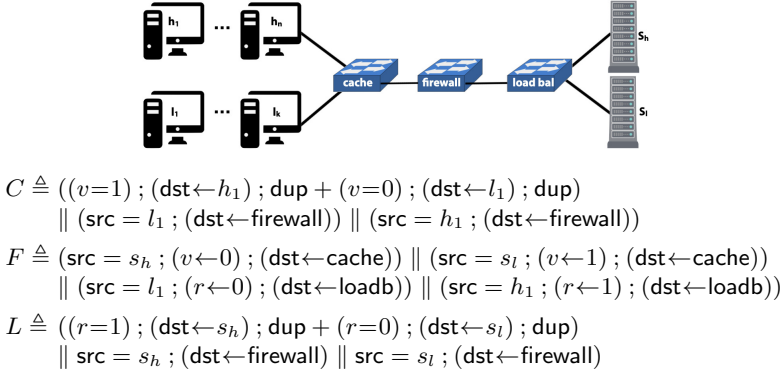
$h_1$ ... $h_n$

$l_1$ ... $l_k$

cache

firewall

load bal

$S_h$

$S_l$

$C \triangleq ((v{=}1)\,;(\mathsf{dst}{\leftarrow}h_1)\,;\mathsf{dup} + (v{=}0)\,;(\mathsf{dst}{\leftarrow}l_1)\,;\mathsf{dup})$
$\quad \parallel (\mathsf{src} = l_1\,;(\mathsf{dst}{\leftarrow}\mathsf{firewall})) \parallel (\mathsf{src} = h_1\,;(\mathsf{dst}{\leftarrow}\mathsf{firewall}))$

$F \triangleq (\mathsf{src} = s_h\,;(v{\leftarrow}0)\,;(\mathsf{dst}{\leftarrow}\mathsf{cache})) \parallel (\mathsf{src} = s_l\,;(v{\leftarrow}1)\,;(\mathsf{dst}{\leftarrow}\mathsf{cache}))$
$\quad \parallel (\mathsf{src} = l_1\,;(r{\leftarrow}0)\,;(\mathsf{dst}{\leftarrow}\mathsf{loadb})) \parallel (\mathsf{src} = h_1\,;(r{\leftarrow}1)\,;(\mathsf{dst}{\leftarrow}\mathsf{loadb}))$

$L \triangleq ((r{=}1)\,;(\mathsf{dst}{\leftarrow}s_h)\,;\mathsf{dup} + (r{=}0)\,;(\mathsf{dst}{\leftarrow}s_l)\,;\mathsf{dup})$
$\quad \parallel \mathsf{src} = s_h\,;(\mathsf{dst}{\leftarrow}\mathsf{firewall}) \parallel \mathsf{src} = s_l\,;(\mathsf{dst}{\leftarrow}\mathsf{firewall})$